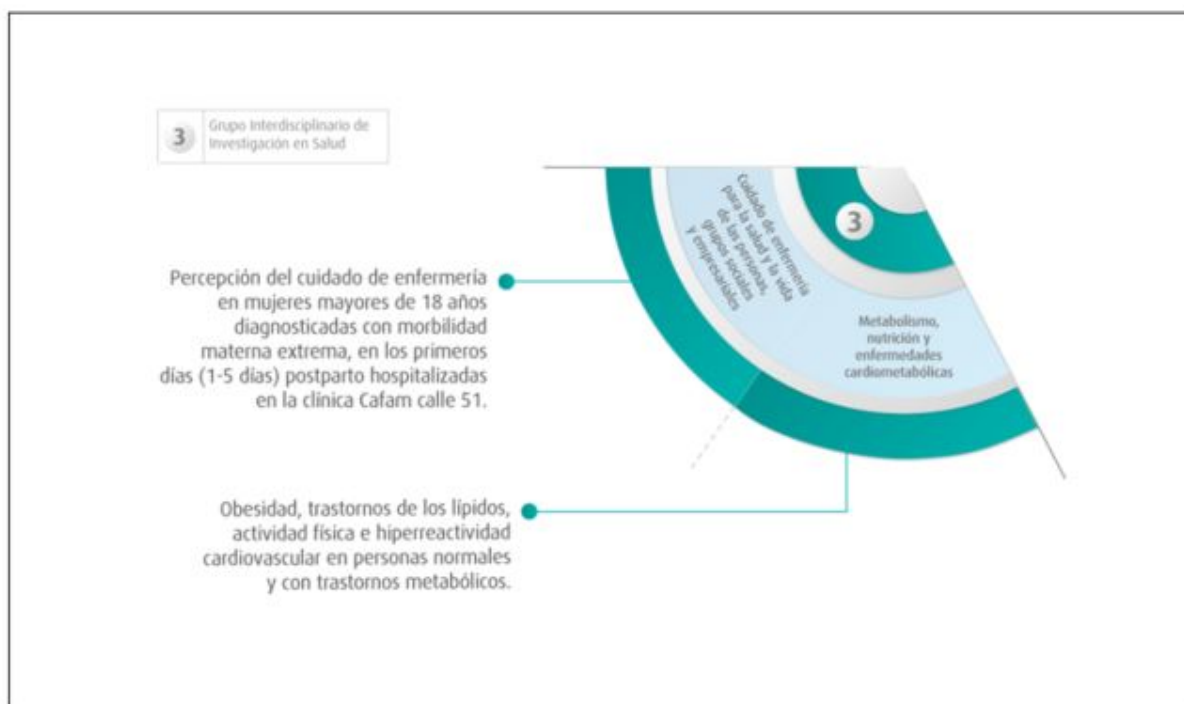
3 Grupo Interdisciplinario de Investigación en Salud

Cuidado de enfermería para la salud y la vida de las personas, grupos sociales y empresariales

3

Metabolismo, nutrición y enfermedades cardiometabólicas

Percepción del cuidado de enfermería en mujeres mayores de 18 años diagnosticadas con morbilidad materna extrema, en los primeros días (1-5 días) postparto hospitalizadas en la clínica Cafam calle 51.

Obesidad, trastornos de los lípidos, actividad física e hiperreactividad cardiovascular en personas normales y con trastornos metabólicos.